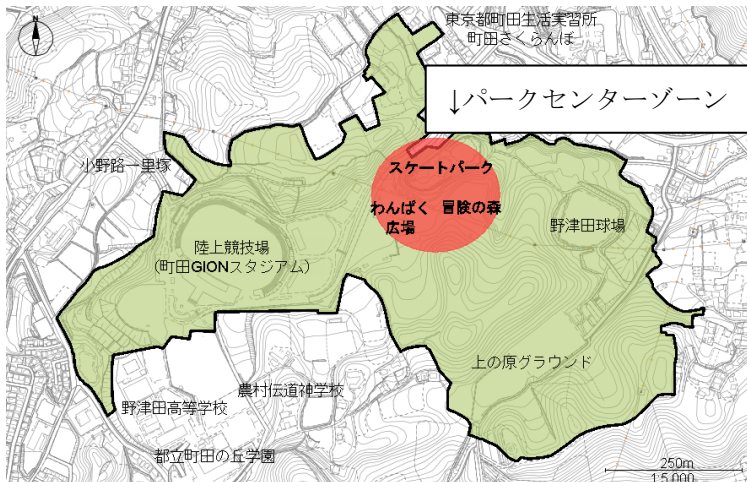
N

東京都町田生活実習所
町田さくらんぼ

↓パークセンターゾーン

小野路一里塚

スケートパーク

わんぱく広場

冒険の森

野津田球場

陸上競技場
（町田GIONスタジアム）

上の原グラウンド

農村伝道神学校

野津田高等学校

都立町田の丘学園

250m
1:5,000